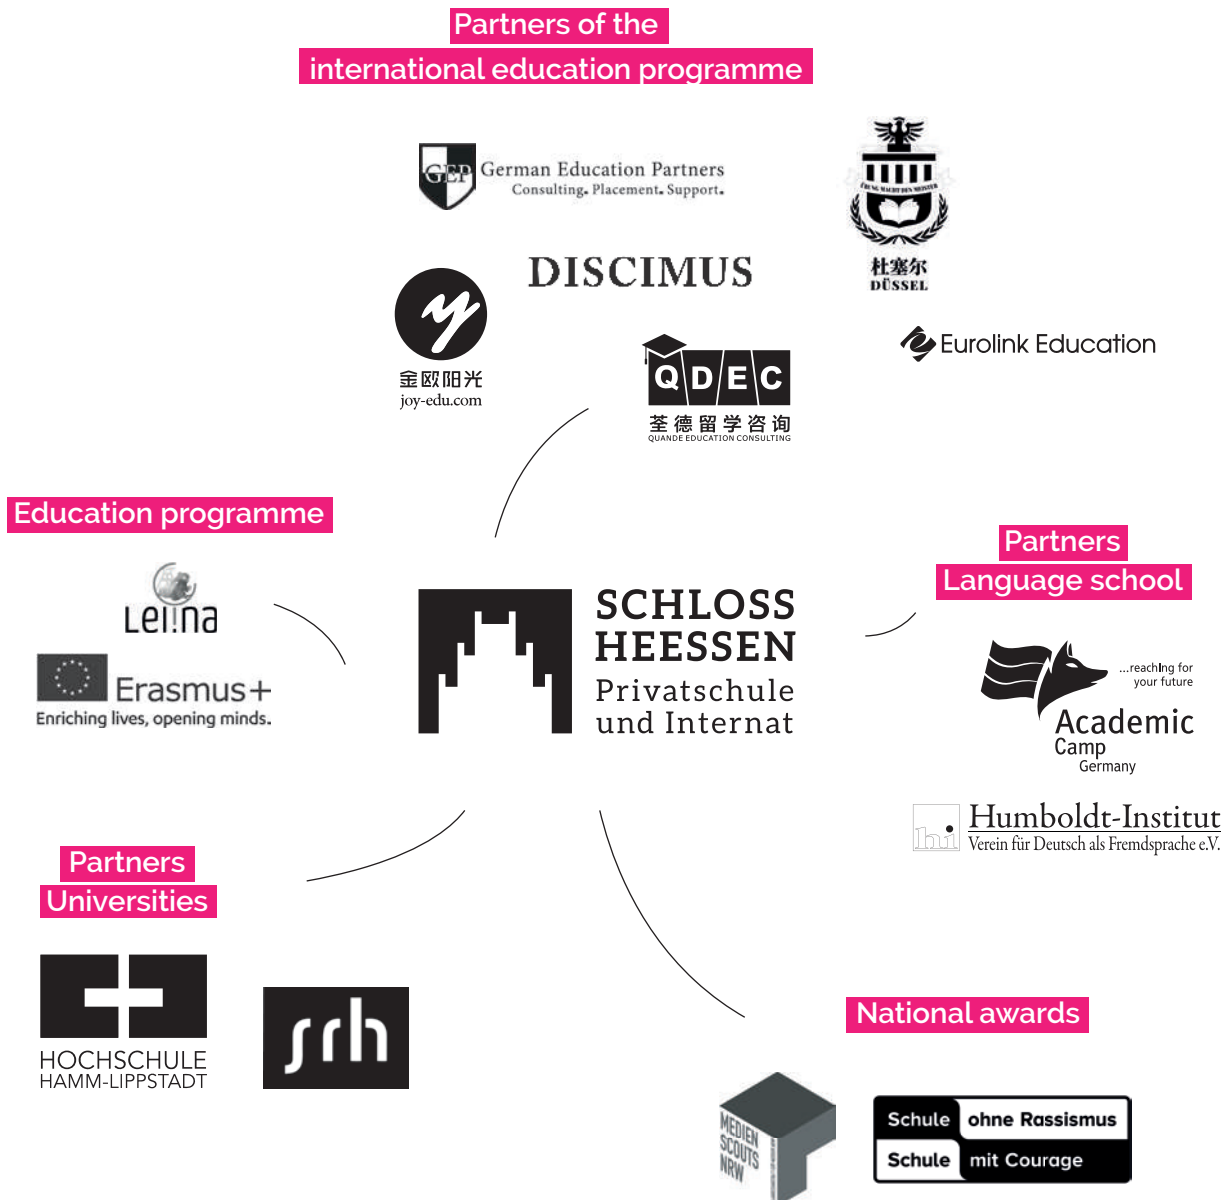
Partners of the
international education programme

GEP German Education Partners
Consulting. Placement. Support.

DISCIMUS

杜塞尔
DÜSSEL

金欧阳光
joy-edu.com

Eurolink Education

QDEC
荃德留学咨询
QUANDE EDUCATION CONSULTING

Education programme

Lei!na

Erasmus+
Enriching lives, opening minds.

SCHLOSS
HEESSEN
Privatschule
und Internat

Partners
Language school

...reaching for
your future
Academic
Camp
Germany

hi Humboldt-Institut
Verein für Deutsch als Fremdsprache e.V.

Partners
Universities

HOCHSCHULE
HAMM-LIPPSTADT

srh

National awards

MEDIEN
SCOUTS
NRW

Schule ohne Rassismus
Schule mit Courage